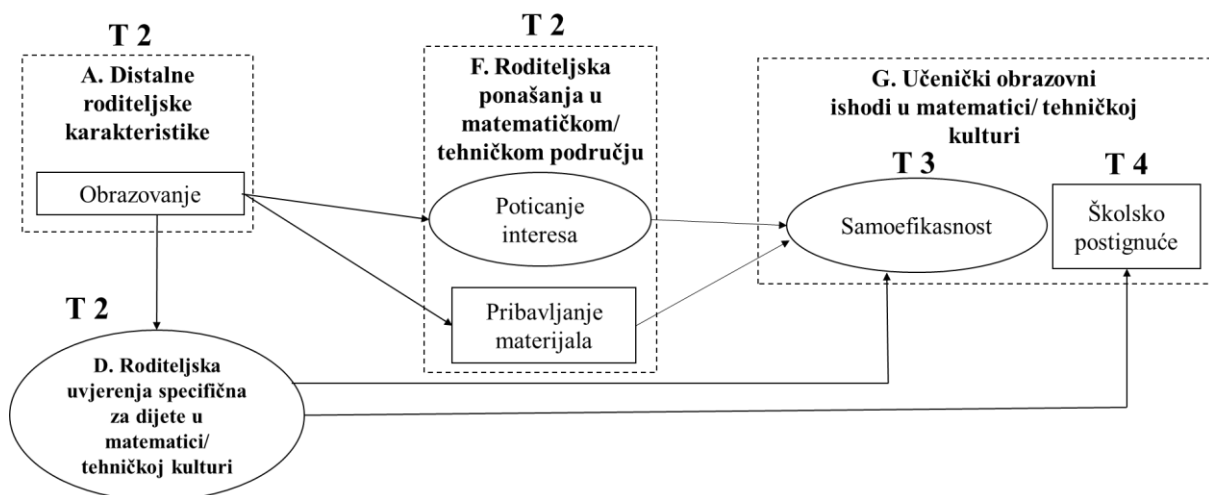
T 2

A. Distalne roditeljske karakteristike

Obrazovanje

T 2

F. Roditeljska ponašanja u matematičkom/ tehničkom području

Poticanje interesa

Pribavljanje materijala

G. Učenički obrazovni ishodi u matematici/ tehničkoj kulturi

T 3

Samoefikasnost

T 4

Školsko postignuće

T 2

D. Roditeljska uvjerenja specifična za dijete u matematici/ tehničkoj kulturi